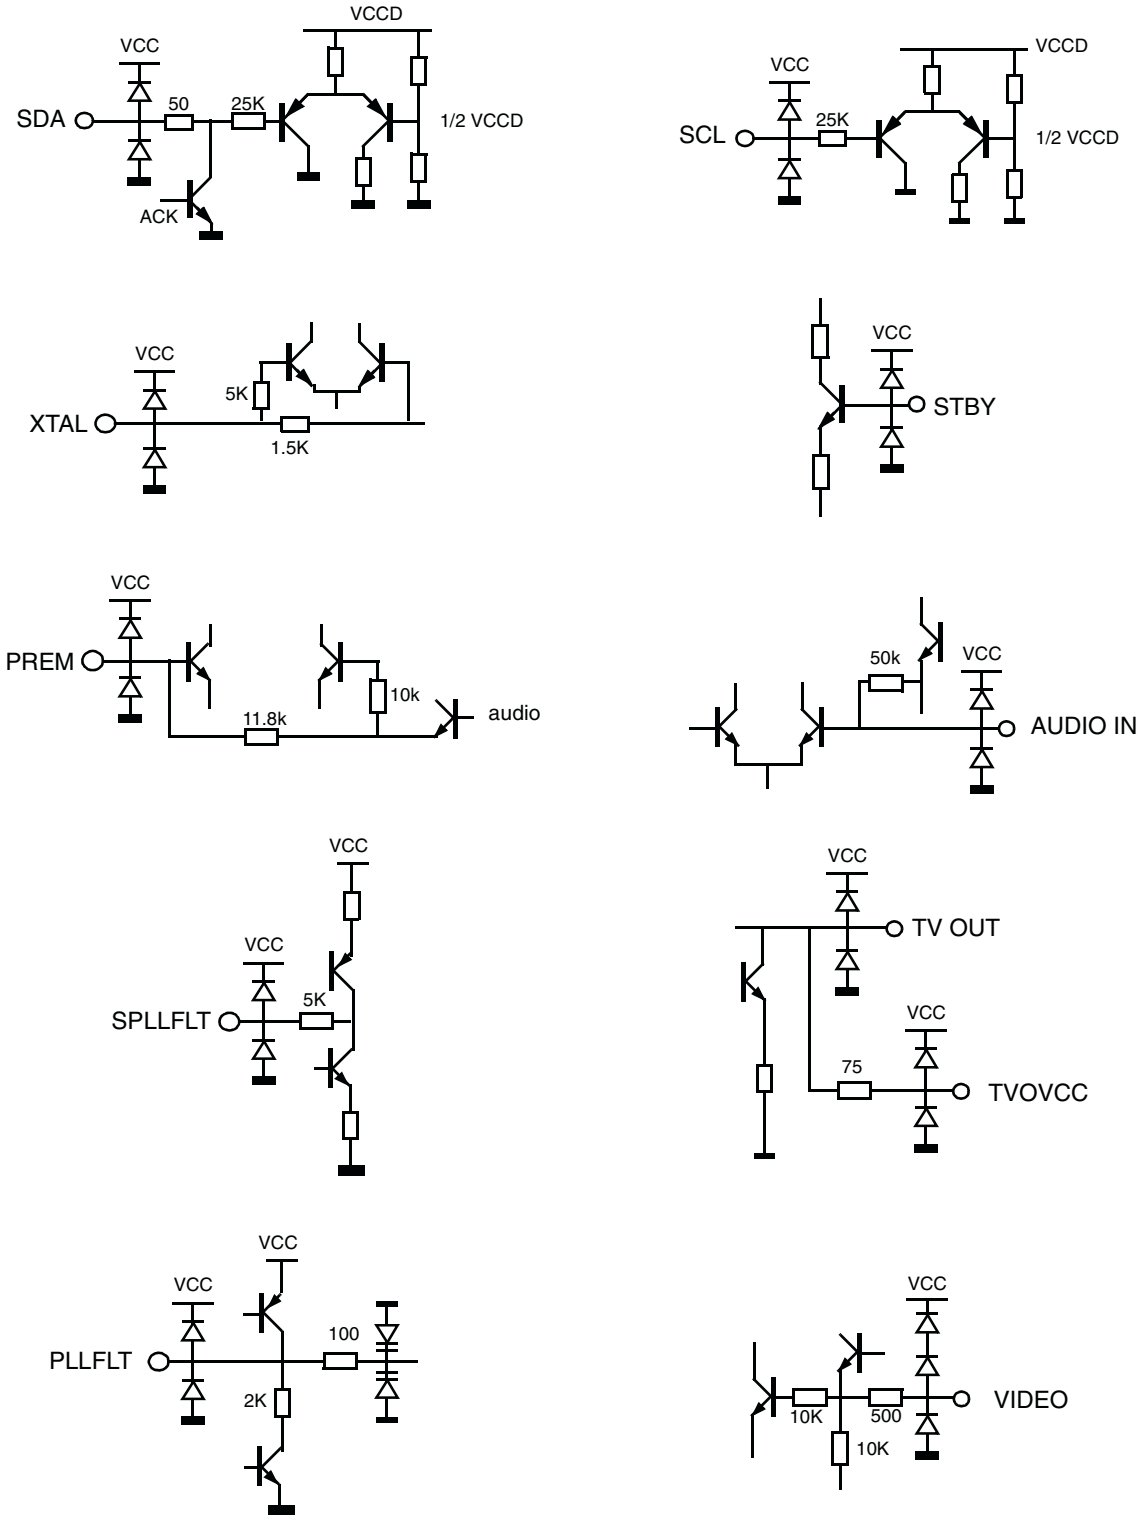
VCCD
VCC
SDA
50
25K
1/2 VCCD
ACK

VCCD
VCC
SCL
25K
1/2 VCCD

VCC
5K
XTAL
1.5K

VCC
STBY

VCC
PREM
11.8k
10k
audio

50k
VCC
AUDIO IN

VCC
VCC
SPLLFLT
5K

VCC
TV OUT
VCC
75
TVOVCC

VCC
VCC
100
PLLFLT
2K

VCC
10K
500
VIDEO
10K